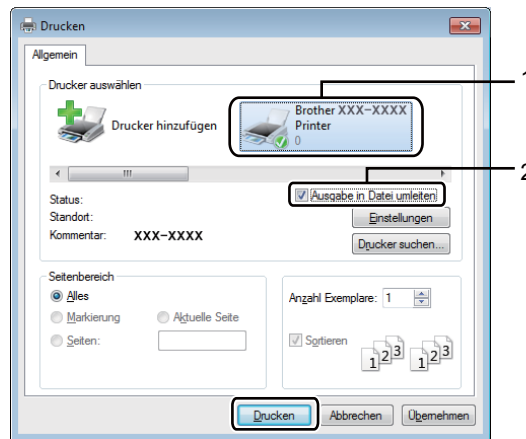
Drucken

Allgemein

Drucker auswählen

Drucker hinzufügen

Brother XXX-XXXX Printer
0

1

2

Status:
Standort:
Kommentar: XXX-XXXX

Ausgabe in Datei umleiten

Einstellungen

Drucker suchen...

Seitenbereich
Alles
Markierung
Aktuelle Seite
Seiten:

Anzahl Exemplare: 1

Sortieren

1 2 3 1 2 3

Drucken
Abbrechen
Übernehmen